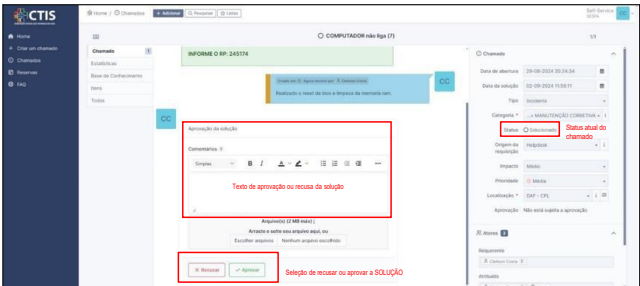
CTIS

Home
Criar um chamado
Chamados
Reservas
FAQ

Home / Chamados + Adicionar Pesquisar Listar

Self-Service SESPA

O COMPUTADOR não liga (7)

1/1

Chamado 1
Estatísticas
Base de Conhecimento
Itens
Todos

INFORME O RP: 243174

Realizado o reset de bios e limpeza da memoria ram.

CC

CC

Aprovação da solução

Comentários

Simples B I

Texto de aprovação ou recusa da solução

Arquivo(s) (2 MB máx)
Arraste e solte seu arquivo aqui, ou
Escolher arquivos Nenhum arquivo escolhido

✕ Recusar ✓ Aprovar

Seleção de recusar ou aprovar a SOLUÇÃO

Chamado

Data de abertura 29-08-2024 10:24:54
Data da solução 02-09-2024 11:59:11
Tipo Incidente
Categoria » MANUTENÇÃO CORRETIVA »
Status Solucionado
Status atual do chamado
Origem da requisição Helpdesk
Impacto Médio
Prioridade Média
Localização DAF > CPL
Aprovação Não está sujeita a aprovação

Atores 2
Requerente
Atribuído